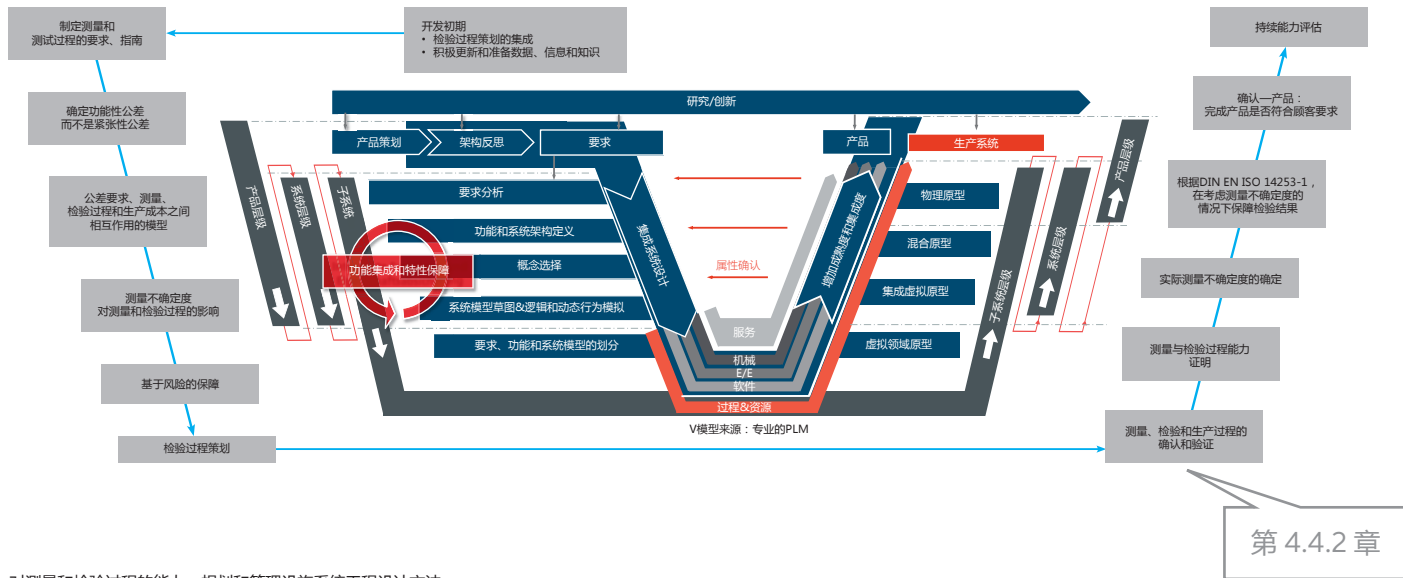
制定测量和
测试过程的要求、指南

开发初期
• 检验过程策划的集成
• 积极更新和准备数据、信息和知识

持续能力评估

确定功能性公差
而不是紧张性公差

研究/创新

确认一产品：
完成产品是否符合顾客要求

产品策划

架构反思

要求

产品

生产系统

产品层级

系统层级

子系统

产品层级

公差要求、测量、
检验过程和生产成本之间
相互作用的模型

要求分析

集成系统设计

增加成熟度和集成度

物理原型

根据DIN EN ISO 14253-1，
在考虑测量不确定度的
情况下保障检验结果

系统层级

功能和系统架构定义

混合原型

功能集成和特性保障

概念选择

属性确认

子系统层级

实际测量不确定度的确定

测量不确定度
对测量和检验过程的影响

集成虚拟原型

系统模型草图&逻辑和动态行为模拟

服务

测量与检验过程能力
证明

要求、功能和系统模型的划分

虚拟领域原型

机械

E/E

软件

基于风险的保障

过程&资源

检验过程策划

V模型来源：专业的PLM

测量、检验和生产过程的
确认和验证

第 4.4.2 章

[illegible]